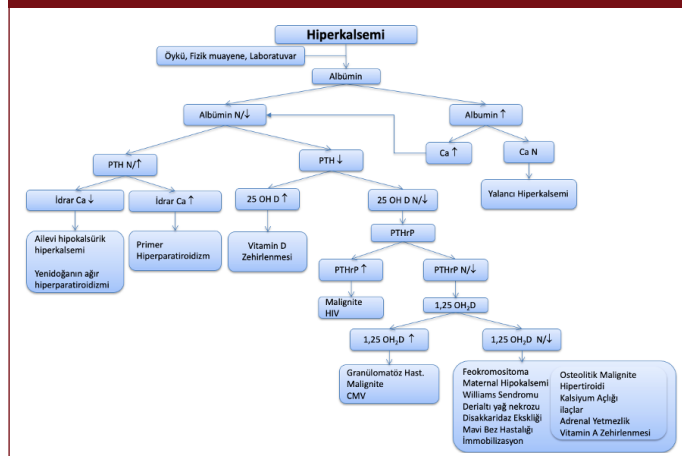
Hiperkalsemi

Öykü, Fizik muayene, Laboratuvar

Albümin

Albümin N/↓

Albumin ↑

PTH N/↑

PTH ↓

Ca ↑

Ca N

Yalancı Hiperkalsemi

İdrar Ca ↓

İdrar Ca ↑

25 OH D ↑

25 OH D N/↓

Ailevi hipokalsürik hiperkalsemi

Yenidoğanın ağır hiperparatiroidizmi

Primer Hiperparatiroidizm

Vitamin D Zehirlenmesi

PTHrP

PTHrP ↑

PTHrP N/↓

Malignite HIV

1,25 OH$_2$D

1,25 OH$_2$D ↑

1,25 OH$_2$D N/↓

Granülomatöz Hast. Malignite CMV

Feokromositoma
Maternal Hipokalsemi
Williams Sendromu
Derialtı yağ nekrozu
Disakkaridaz Eksikliği
Mavi Bez Hastalığı
İmmobilizasyon

Osteolitik Malignite
Hipertiroidi
Kalsiyum Açlığı
ilaçlar
Adrenal Yetmezlik
Vitamin A Zehirlenmesi